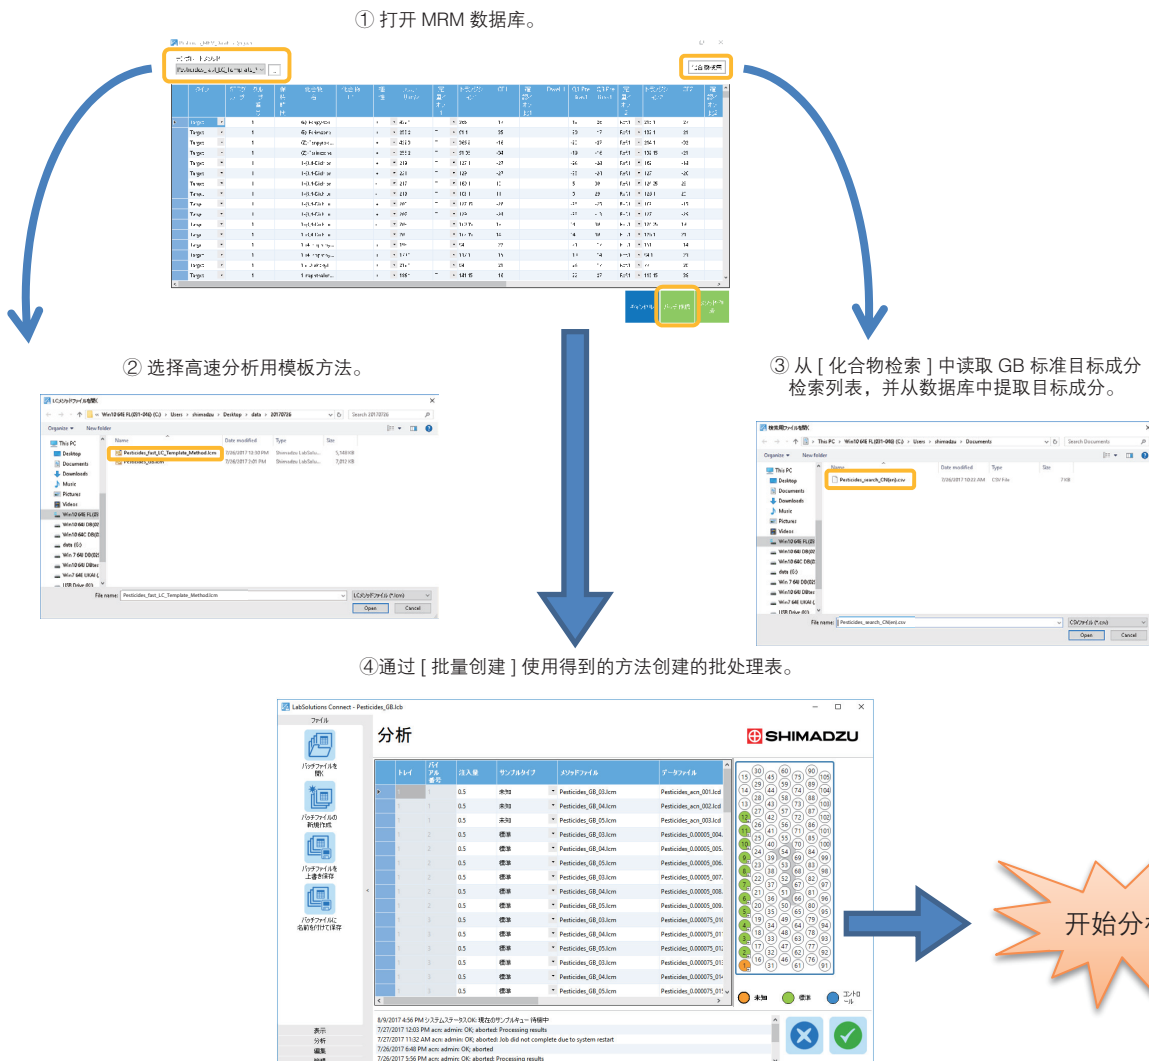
① 打开 MRM 数据库。

② 选择高速分析用模板方法。

③ 从 [ 化合物检索 ] 中读取 GB 标准目标成分检索列表，并从数据库中提取目标成分。

④通过 [ 批量创建 ] 使用得到的方法创建的批处理表。

LabSolutions Connect - Pesticides_GB.lcb

ファイル

分析

SHIMADZU

バッチファイルを開く

バッチファイルの新規作成

バッチファイルを上書き保存

バッチファイルに名前を付けて保存

| トレイ | バイアル番号 | 注入量 | サンプルタイプ | メソッドファイル | データファイル |
|---|---|---|---|---|---|
| 1 | 1 | 0.5 | 未知 | Pesticides_GB_03.lcm | Pesticides_acn_001.lcd |
| 1 | 1 | 0.5 | 未知 | Pesticides_GB_04.lcm | Pesticides_acn_002.lcd |
| 1 | 1 | 0.5 | 未知 | Pesticides_GB_05.lcm | Pesticides_acn_003.lcd |
| 1 | 2 | 0.5 | 標準 | Pesticides_GB_03.lcm | Pesticides_0.00005_004. |
| 1 | 2 | 0.5 | 標準 | Pesticides_GB_04.lcm | Pesticides_0.00005_005. |
| 1 | 2 | 0.5 | 標準 | Pesticides_GB_05.lcm | Pesticides_0.00005_006. |
| 1 | 3 | 0.5 | 標準 | Pesticides_GB_03.lcm | Pesticides_0.00005_007. |
| 1 | 3 | 0.5 | 標準 | Pesticides_GB_04.lcm | Pesticides_0.00005_008. |
| 1 | 3 | 0.5 | 標準 | Pesticides_GB_05.lcm | Pesticides_0.00005_009. |
| 1 | 4 | 0.5 | 標準 | Pesticides_GB_03.lcm | Pesticides_0.000075_010 |
| 1 | 4 | 0.5 | 標準 | Pesticides_GB_04.lcm | Pesticides_0.000075_011 |
| 1 | 4 | 0.5 | 標準 | Pesticides_GB_05.lcm | Pesticides_0.000075_012 |
| 1 | 5 | 0.5 | 標準 | Pesticides_GB_03.lcm | Pesticides_0.000075_013 |
| 1 | 5 | 0.5 | 標準 | Pesticides_GB_04.lcm | Pesticides_0.000075_014 |
| 1 | 5 | 0.5 | 標準 | Pesticides_GB_05.lcm | Pesticides_0.000075_015 |

未知　標準　コントロール

8/9/2017 4:56 PM システムステータス OK: 現在のサンプルキュー 待機中
7/27/2017 12:03 PM acn: admin: OK; aborted: Processing results
7/27/2017 11:32 AM acn: admin: OK; aborted: Job did not complete due to system restart
7/26/2017 6:48 PM acn: admin: OK; aborted
7/26/2017 5:56 PM acn: admin: OK; aborted: Processing results

表示
分析
編集

File name: Pesticides_fast_LC_Template_Method.lcm
Open　Cancel

File name: Pesticides_search_CN(en).csv
Open　Cancel

开始分析